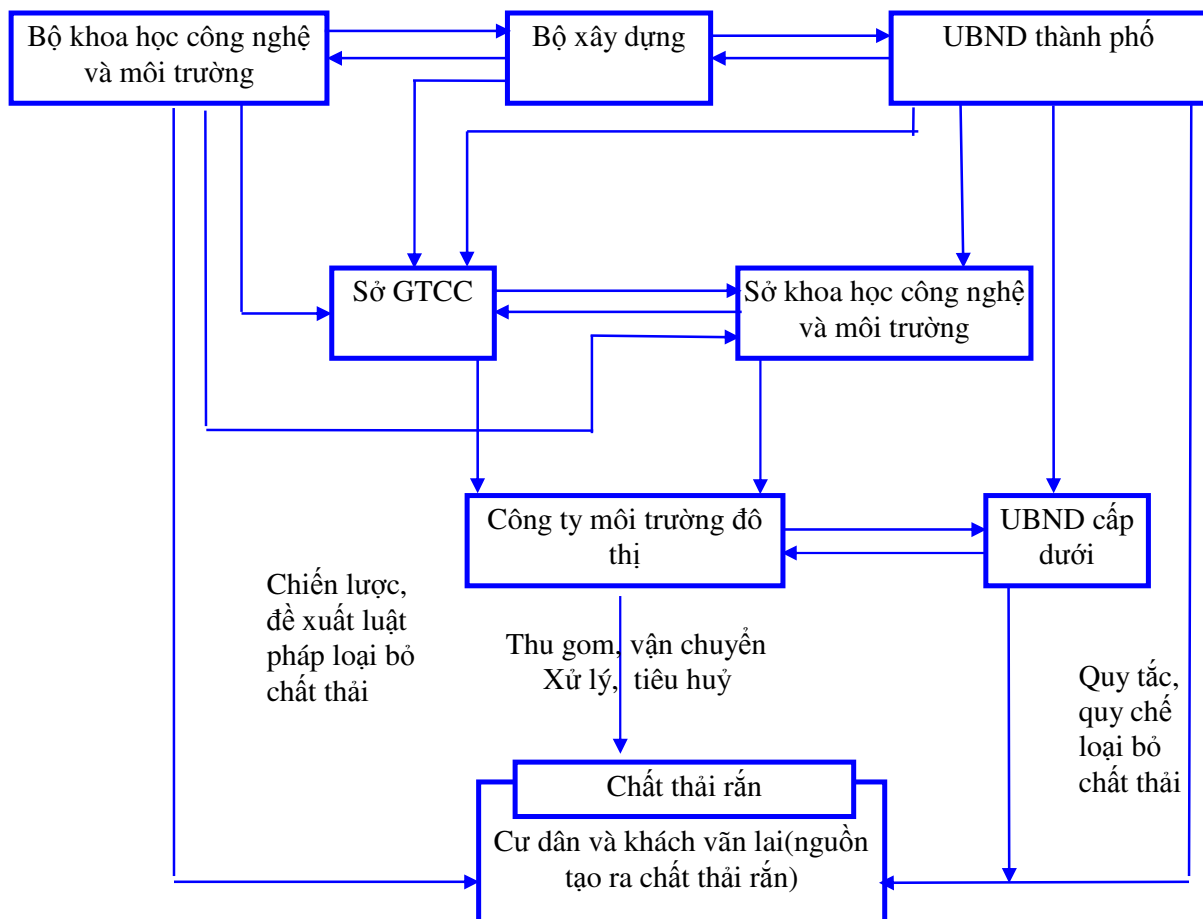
Bộ khoa học công nghệ và môi trường

Bộ xây dựng

UBND thành phố

Sở GTCC

Sở khoa học công nghệ và môi trường

Công ty môi trường đô thị

UBND cấp dưới

Chiến lược, đề xuất luật pháp loại bỏ chất thải

Thu gom, vận chuyển Xử lý, tiêu huỷ

Quy tắc, quy chế loại bỏ chất thải

Chất thải rắn

Cư dân và khách vãn lai(nguồn tạo ra chất thải rắn)